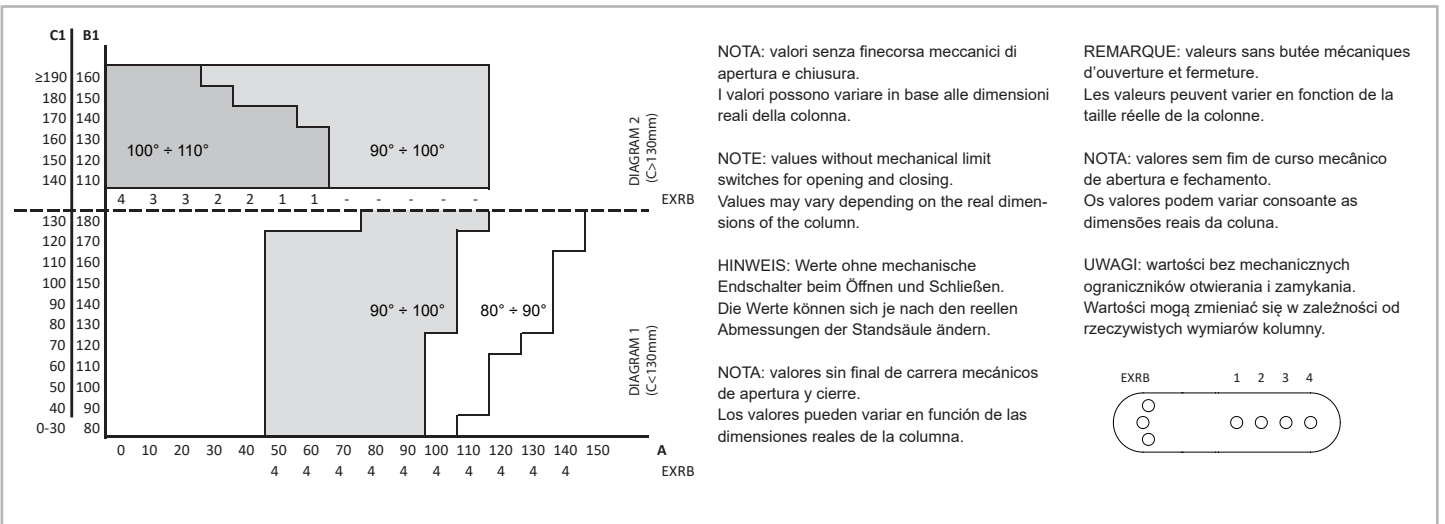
C1 B1

≥190 160
180 150
170 140
160 130
150 120
140 110

100° ÷ 110°

90° ÷ 100°

DIAGRAM 2 (C>130mm)

4 3 3 2 2 1 1 - - - - - -

EXRB

130 180
120 170
110 160
100 150
90 140
80 130
70 120
60 110
50 100
40 90
0-30 80

90° ÷ 100°

80° ÷ 90°

DIAGRAM 1 (C<130mm)

0 10 20 30 40 50 60 70 80 90 100 110 120 130 140 150

A

4 4 4 4 4 4 4 4 4

EXRB

NOTA: valori senza finecorsa meccanici di apertura e chiusura.
I valori possono variare in base alle dimensioni reali della colonna.

NOTE: values without mechanical limit switches for opening and closing.
Values may vary depending on the real dimensions of the column.

HINWEIS: Werte ohne mechanische Endschalter beim Öffnen und Schließen.
Die Werte können sich je nach den reellen Abmessungen der Standsäule ändern.

NOTA: valores sin final de carrera mecánicos de apertura y cierre.
Los valores pueden variar en función de las dimensiones reales de la columna.

REMARQUE: valeurs sans butée mécaniques d'ouverture et fermeture.
Les valeurs peuvent varier en fonction de la taille réelle de la colonne.

NOTA: valores sem fim de curso mecânico de abertura e fechamento.
Os valores podem variar consoante as dimensões reais da coluna.

UWAGI: wartości bez mechanicznych ograniczników otwierania i zamykania.
Wartości mogą zmieniać się w zależności od rzeczywistych wymiarów kolumny.

EXRB 1 2 3 4